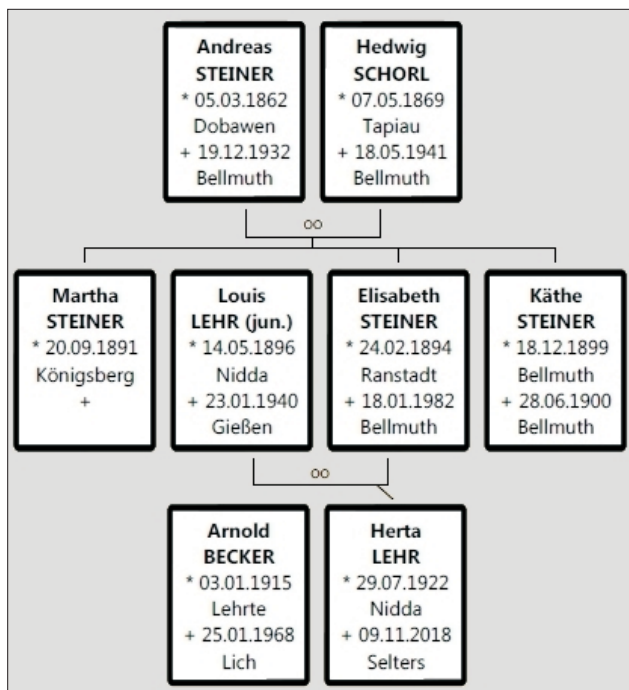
Andreas
STEINER
* 05.03.1862
Dobawen
+ 19.12.1932
Bellmuth

Hedwig
SCHORL
* 07.05.1869
Tapiau
+ 18.05.1941
Bellmuth

oo

Martha
STEINER
* 20.09.1891
Königsberg
+

Louis
LEHR (jun.)
* 14.05.1896
Nidda
+ 23.01.1940
Gießen

Elisabeth
STEINER
* 24.02.1894
Ranstadt
+ 18.01.1982
Bellmuth

Käthe
STEINER
* 18.12.1899
Bellmuth
+ 28.06.1900
Bellmuth

oo

Arnold
BECKER
* 03.01.1915
Lehrte
+ 25.01.1968
Lich

Herta
LEHR
* 29.07.1922
Nidda
+ 09.11.2018
Selters